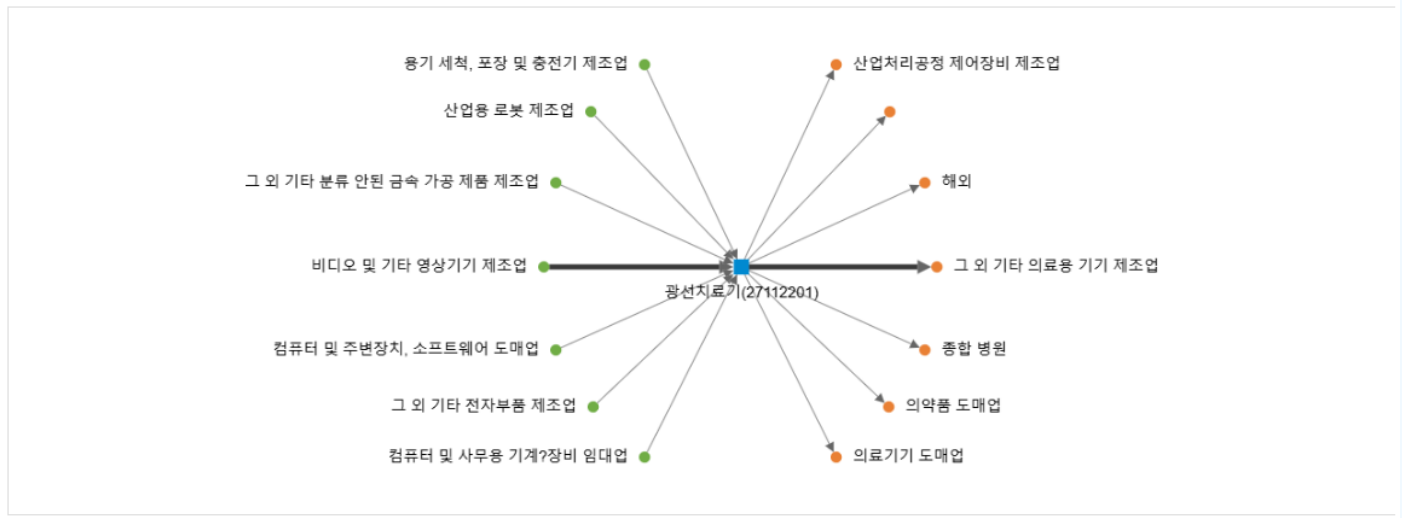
용기 세척, 포장 및 충전기 제조업

산업용 로봇 제조업

그 외 기타 분류 안된 금속 가공 제품 제조업

비디오 및 기타 영상기기 제조업

컴퓨터 및 주변장치, 소프트웨어 도매업

그 외 기타 전자부품 제조업

컴퓨터 및 사무용 기계?장비 임대업

산업처리공정 제어장비 제조업

해외

그 외 기타 의료용 기기 제조업

종합 병원

의약품 도매업

의료기기 도매업

광선치료기(27112201)